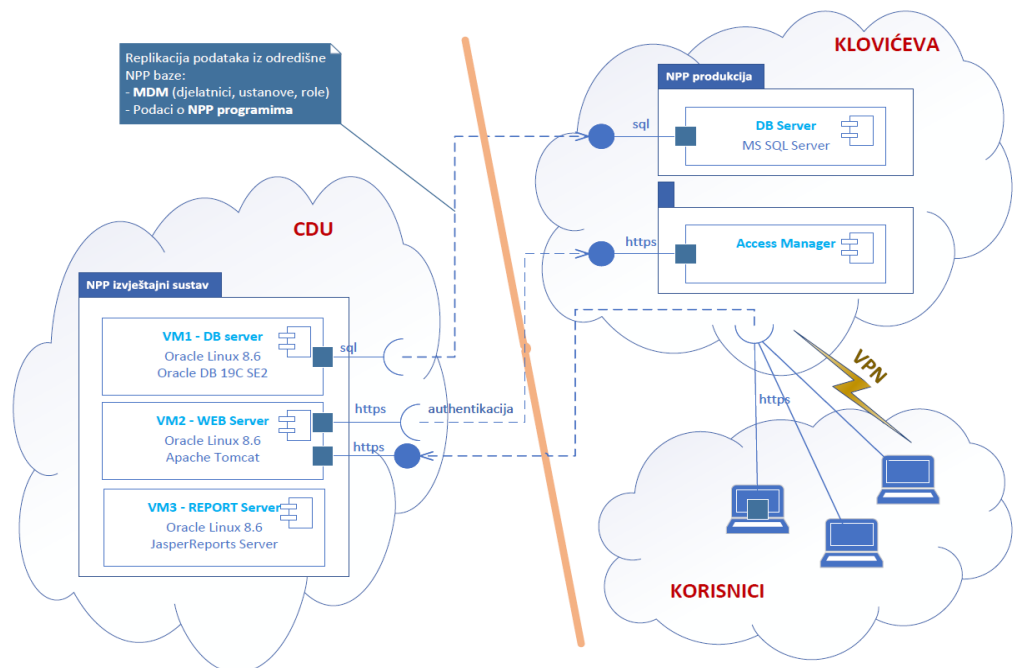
Replikacija podataka iz odredišne NPP baze:
- **MDM** (djelatnici, ustanove, role)
- Podaci o **NPP programima**

KLOVIĆEVA

NPP produkcija

sql

DB Server
MS SQL Server

https

Access Manager

CDU

NPP izvještajni sustav

VM1 - DB server
Oracle Linux 8.6
Oracle DB 19C SE2

sql

VM2 - WEB Server
Oracle Linux 8.6
Apache Tomcat

https

authentikacija

https

VM3 - REPORT Server
Oracle Linux 8.6
JasperReports Server

VPN

https

KORISNICI